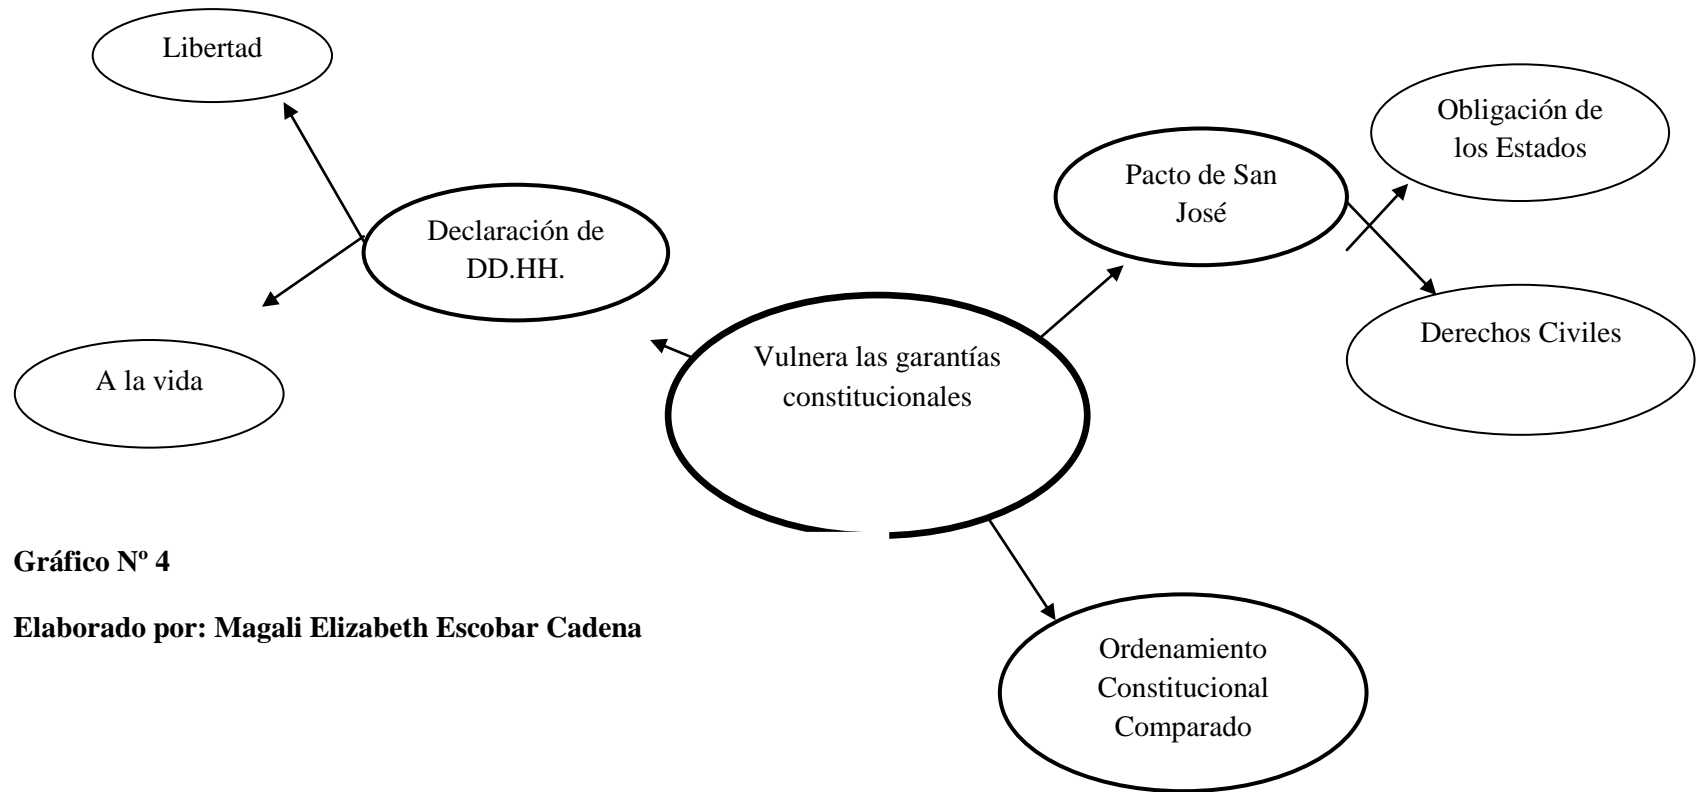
Libertad

Obligación de los Estados

Pacto de San José

Declaración de DD.HH.

Derechos Civiles

A la vida

Vulnera las garantías constitucionales

Gráfico Nº 4

Elaborado por: Magali Elizabeth Escobar Cadena

Ordenamiento Constitucional Comparado